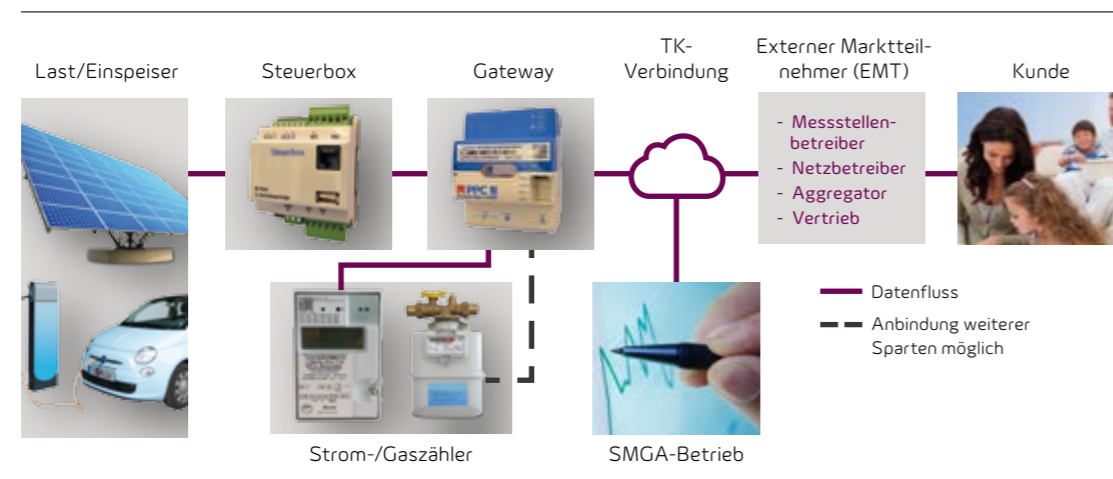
Last/Einspeiser

Steuerbox

Gateway

TK-Verbindung

Externer Marktteilnehmer (EMT)

Kunde

- Messstellenbetreiber
- Netzbetreiber
- Aggregator
- Vertrieb

Datenfluss

Anbindung weiterer Sparten möglich

Strom-/Gaszähler

SMGA-Betrieb